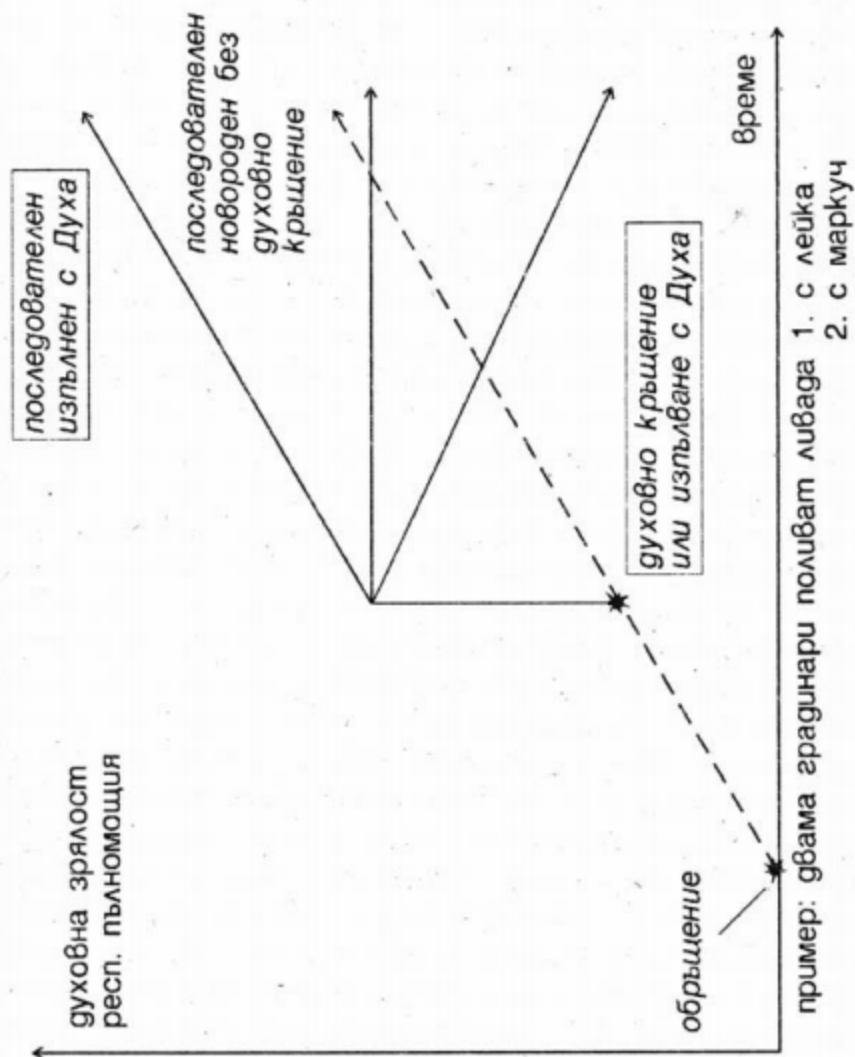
духовна зрялост
респ. пълномощия

последователен
изпълнен с Духа

последователен
новороден без
духовно
кръщение

духовно кръщение
или изпълване с Духа

обръщение

време

пример: двама градинари поливат ливада 1. с лейка
2. с маркуч